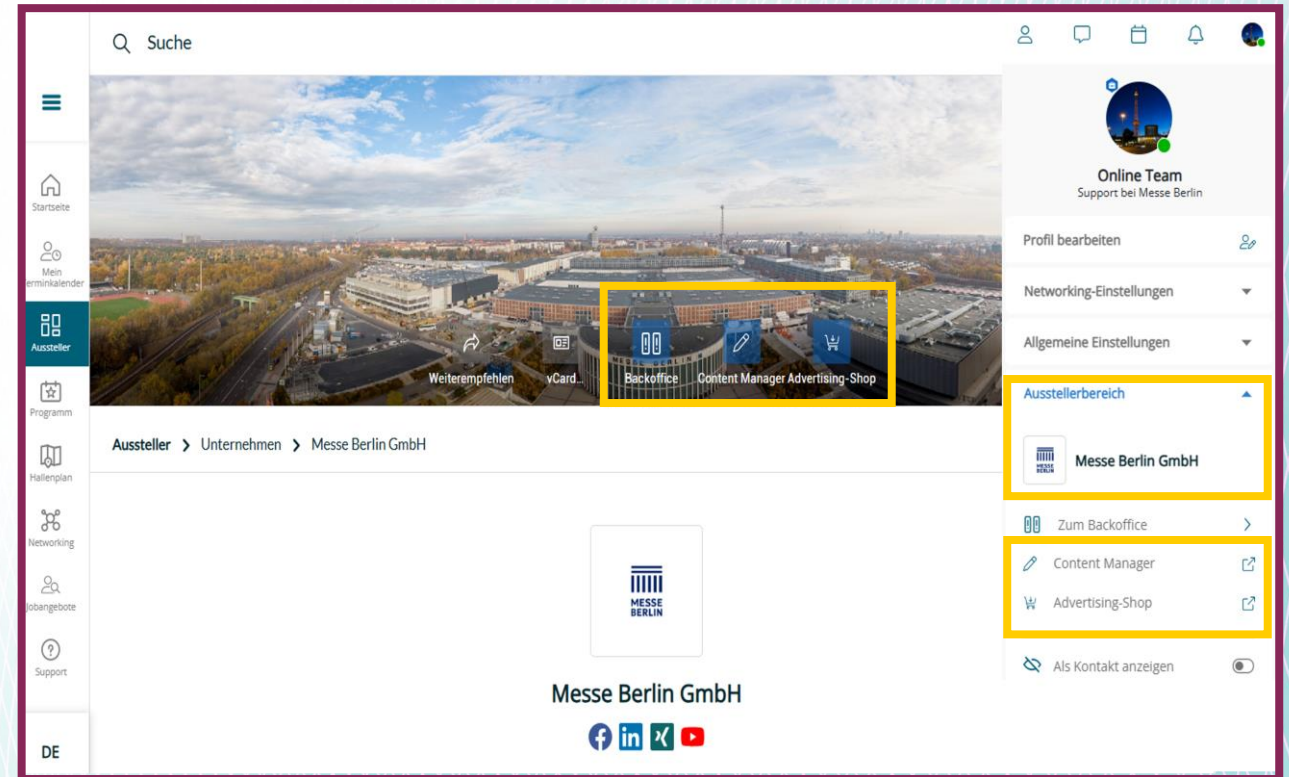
Suche

Startseite

Mein Terminkalender

Aussteller

Programm

Hallenplan

Networking

Jobangebote

Support

DE

Weiterempfehlen

vCard...

Backoffice

Content Manager

Advertising-Shop

Aussteller > Unternehmen > Messe Berlin GmbH

MESSE BERLIN

Messe Berlin GmbH

Online Team
Support bei Messe Berlin

Profil bearbeiten

Networking-Einstellungen

Allgemeine Einstellungen

Ausstellerbereich

MESSE BERLIN

Messe Berlin GmbH

Zum Backoffice

Content Manager

Advertising-Shop

Als Kontakt anzeigen